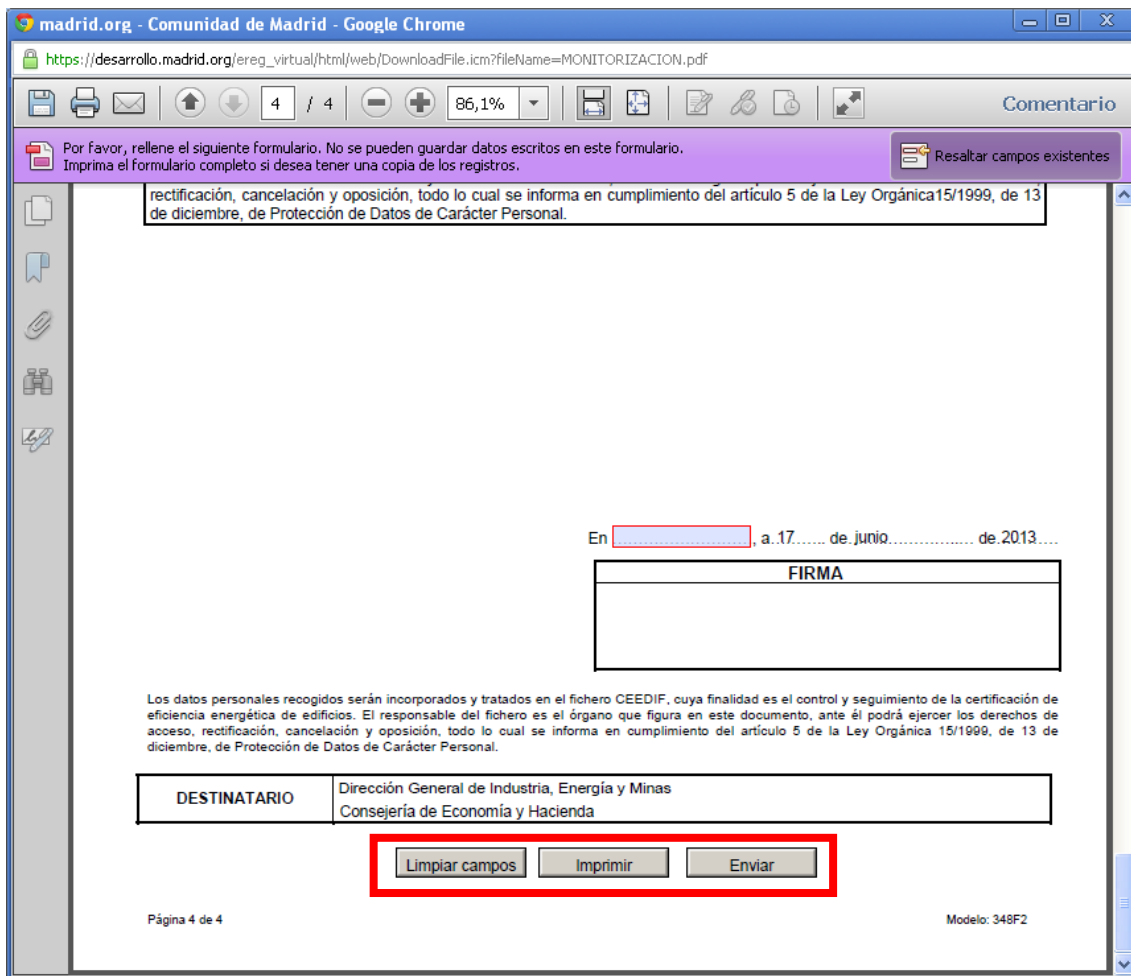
madrid.org - Comunidad de Madrid - Google Chrome

https://desarrollo.madrid.org/ereg_virtual/html/web/DownloadFile.icm?fileName=MONITORIZACION.pdf

4 / 4 86,1% Comentario

Por favor, rellene el siguiente formulario. No se pueden guardar datos escritos en este formulario.
Imprima el formulario completo si desea tener una copia de los registros.

Resaltar campos existentes

rectificación, cancelación y oposición, todo lo cual se informa en cumplimiento del artículo 5 de la Ley Orgánica15/1999, de 13 de diciembre, de Protección de Datos de Carácter Personal.

En ........................., a..17...... de. junio................ de.2013....

| FIRMA |
|---|
| |

Los datos personales recogidos serán incorporados y tratados en el fichero CEEDIF, cuya finalidad es el control y seguimiento de la certificación de eficiencia energética de edificios. El responsable del fichero es el órgano que figura en este documento, ante él podrá ejercer los derechos de acceso, rectificación, cancelación y oposición, todo lo cual se informa en cumplimiento del artículo 5 de la Ley Orgánica 15/1999, de 13 de diciembre, de Protección de Datos de Carácter Personal.

| DESTINATARIO | Dirección General de Industria, Energía y Minas<br>Consejería de Economía y Hacienda |
|---|---|

Limpiar campos Imprimir Enviar

Página 4 de 4

Modelo: 348F2